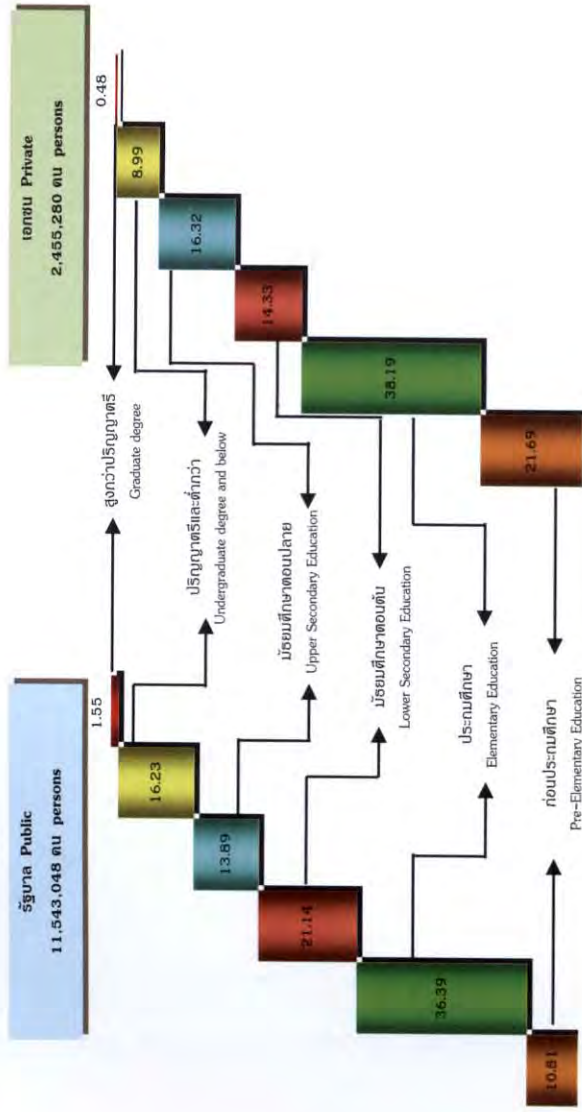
รัฐบาล Public
11,543,048 คน persons

1.55

16.23

13.89

21.14

36.39

10.81

เอกชน Private
2,455,280 คน persons

0.48

8.99

16.32

14.33

38.19

21.69

สูงกว่าปริญญาตรี
Graduate degree

ปริญญาตรีและต่ำกว่า
Undergraduate degree and below

มัธยมศึกษาตอนปลาย
Upper Secondary Education

มัธยมศึกษาตอนต้น
Lower Secondary Education

ประถมศึกษา
Elementary Education

ก่อนประถมศึกษา
Pre-Elementary Education